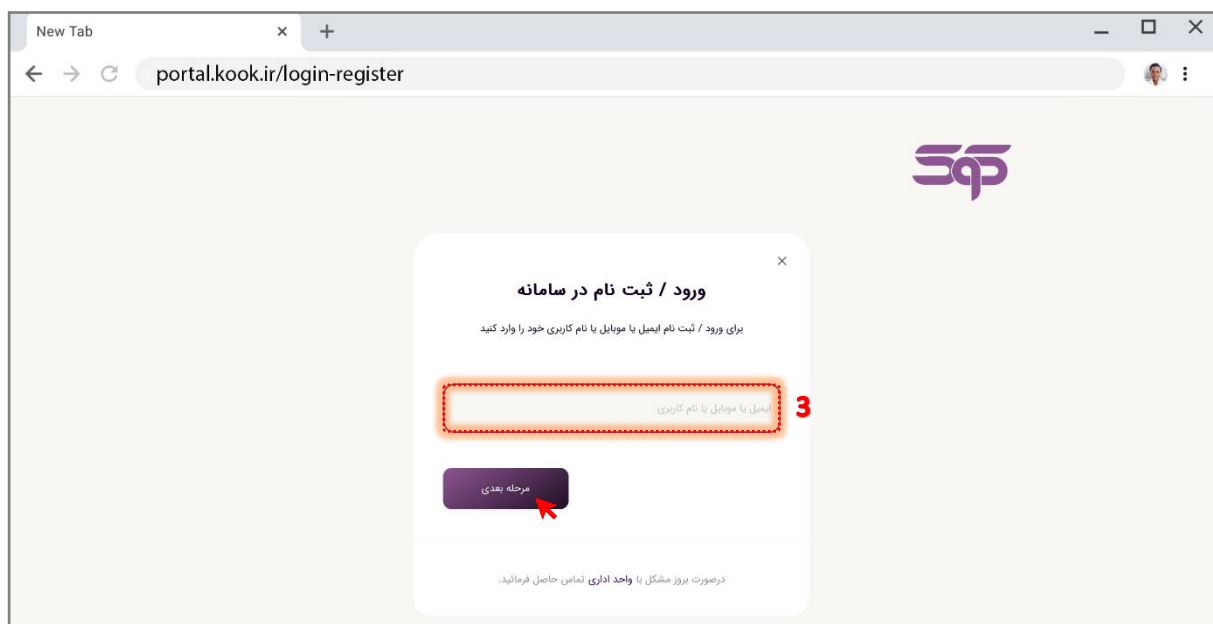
New Tab ×
portal.kook.ir/login-register

×

ورود / ثبت نام در سامانه

برای ورود / ثبت نام ایمیل یا موبایل یا نام کاربری خود را وارد کنید

ایمیل یا موبایل یا نام کاربری

3

مرحله بعدی

درصورت بروز مشکل با واحد اداری تماس حاصل فرمائید.